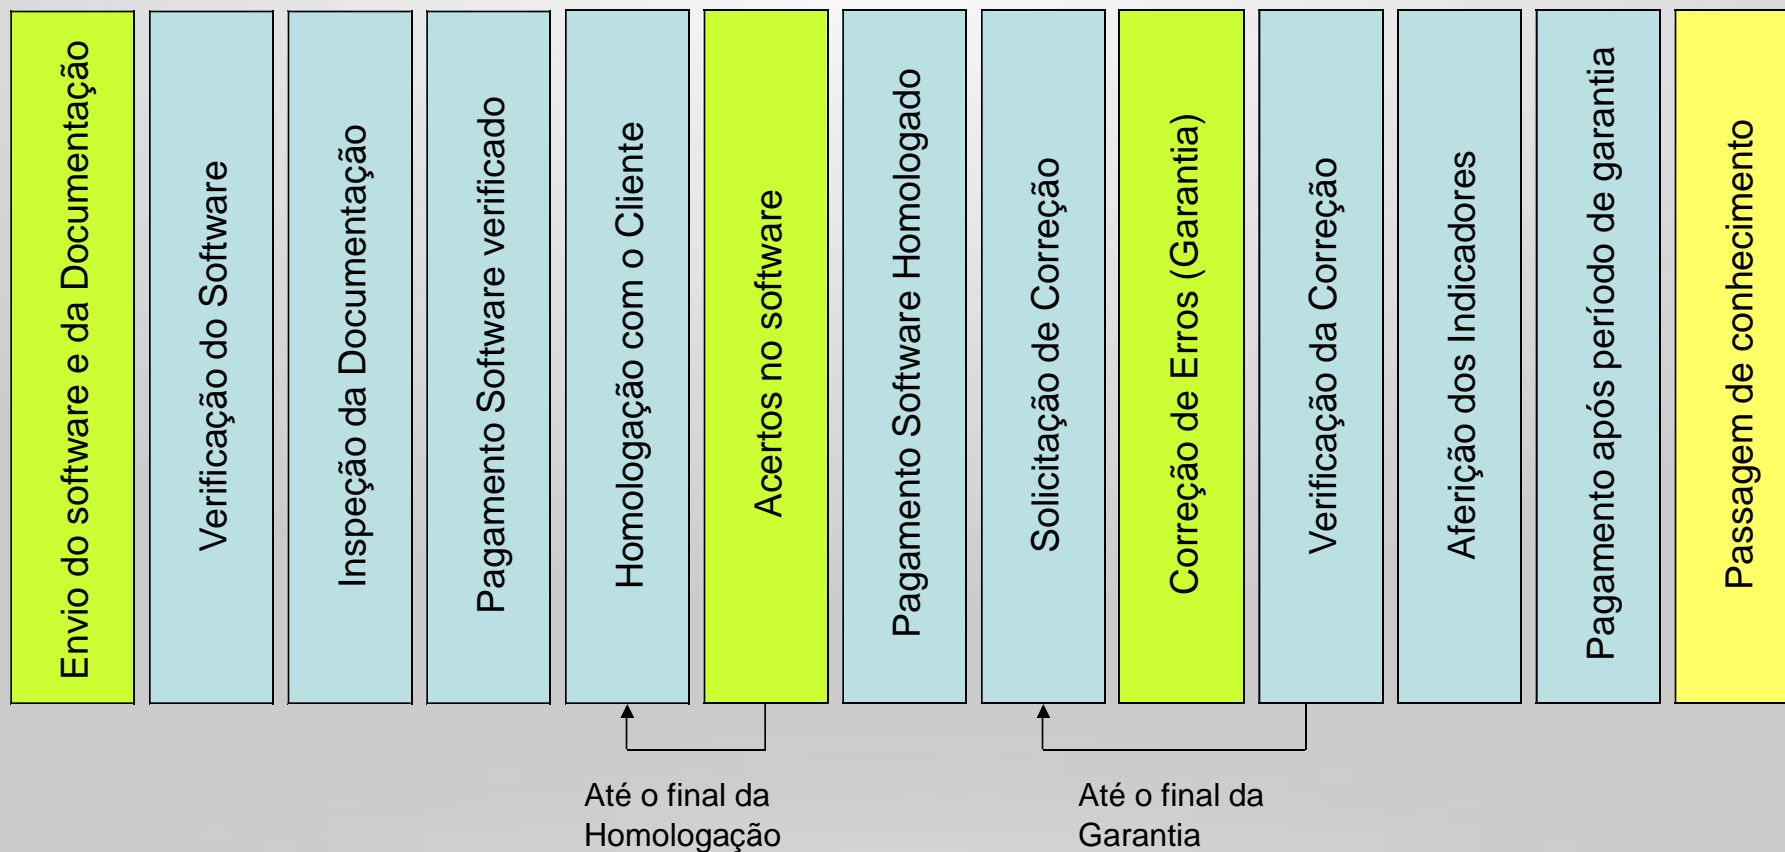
Envio do software e da Documentação

Verificação do Software

Inspeção da Documentação

Pagamento Software verificado

Homologação com o Cliente

Acertos no software

Pagamento Software Homologado

Solicitação de Correção

Correção de Erros (Garantia)

Verificação da Correção

Aferição dos Indicadores

Pagamento após período de garantia

Passagem de conhecimento

Até o final da Homologação

Até o final da Garantia